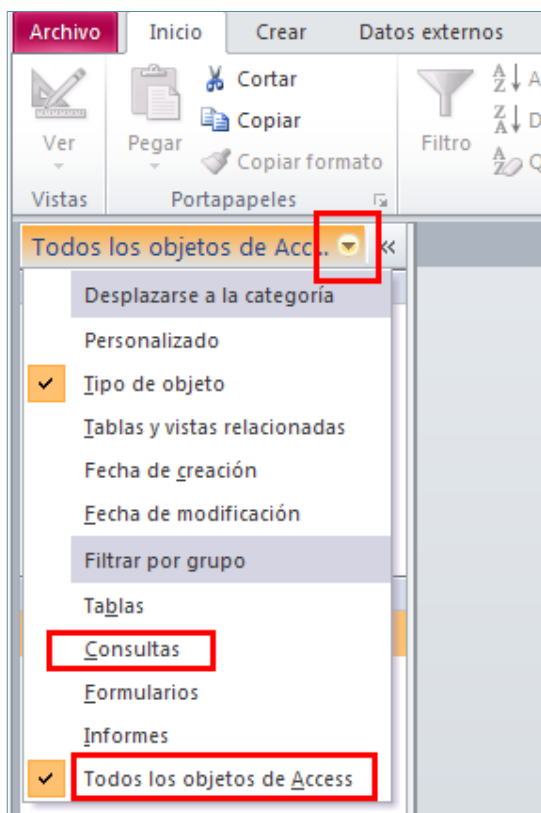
Archivo Inicio Crear Datos externos

Ver
Vistas

Pegar
Cortar
Copiar
Copiar formato
Portapapeles

Filtro

Todos los objetos de Acc...

Desplazarse a la categoría
Personalizado
Tipo de objeto
Tablas y vistas relacionadas
Fecha de creación
Fecha de modificación
Filtrar por grupo
Tablas
Consultas
Formularios
Informes
Todos los objetos de Access